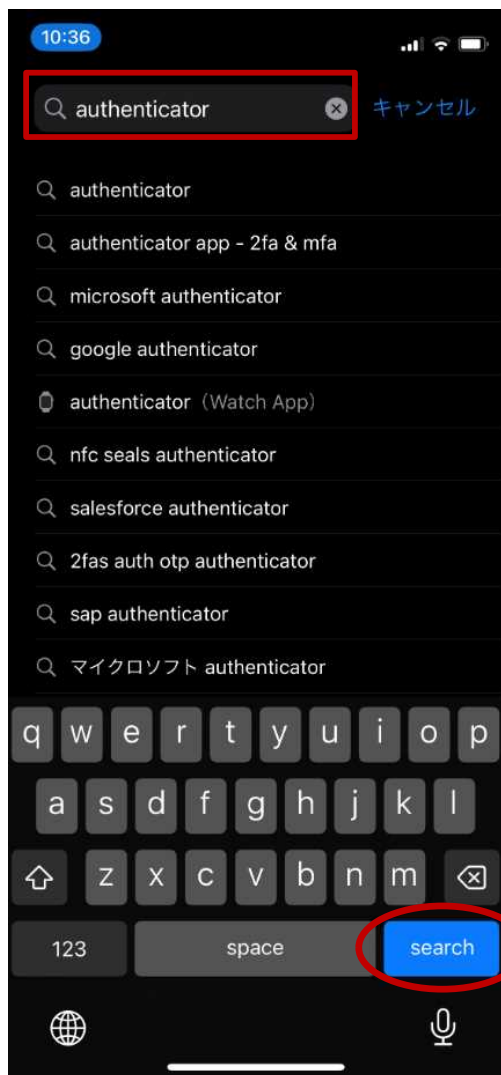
10:36

authenticator
キャンセル

authenticator
authenticator app - 2fa & mfa
microsoft authenticator
google authenticator
authenticator (Watch App)
nfc seals authenticator
salesforce authenticator
2fas auth otp authenticator
sap authenticator
マイクロソフト authenticator

q w e r t y u i o p
a s d f g h j k l
z x c v b n m
123 space search